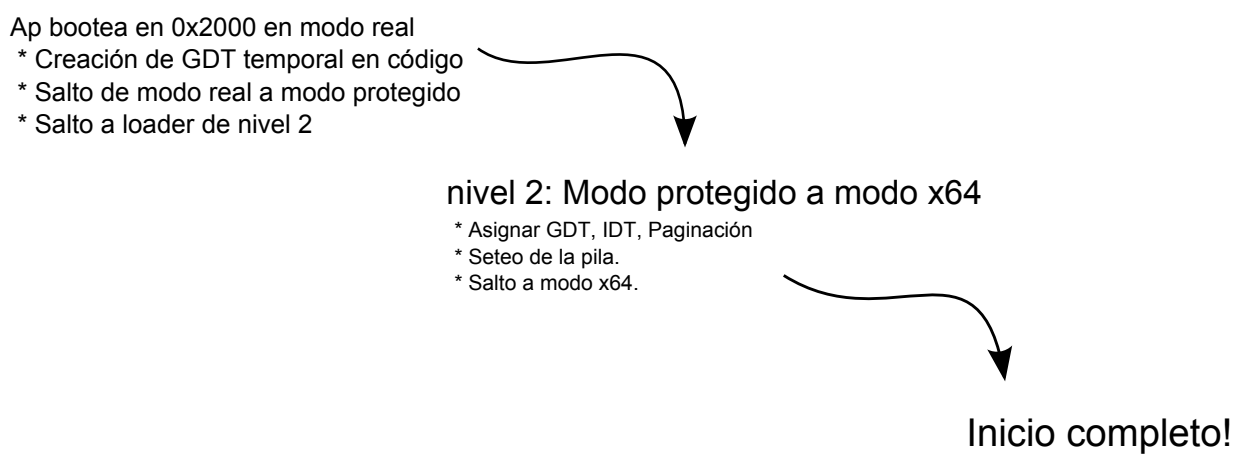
Ap bootea en 0x2000 en modo real
* Creación de GDT temporal en código
* Salto de modo real a modo protegido
* Salto a loader de nivel 2

nivel 2: Modo protegido a modo x64
* Asignar GDT, IDT, Paginación
* Seteo de la pila.
* Salto a modo x64.

Inicio completo!